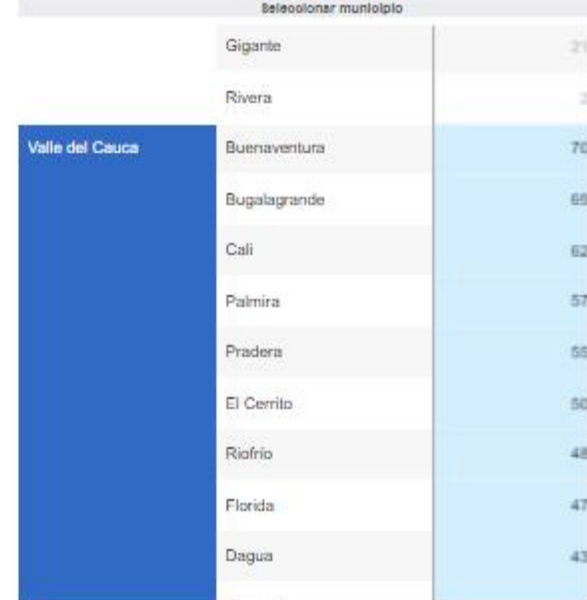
Seleccionar municipio

|  |  |  |
|---|---|---|
|  | Gigante | 2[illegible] |
|  | Rivera | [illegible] |
| Valle del Cauca | Buenaventura | 70 |
|  | Bugalagrande | 65 |
|  | Cali | 62 |
|  | Palmira | 57 |
|  | Pradera | 55 |
|  | El Cerrito | 50 |
|  | Riofrío | 48 |
|  | Florida | 47 |
|  | Dagua | 43 |